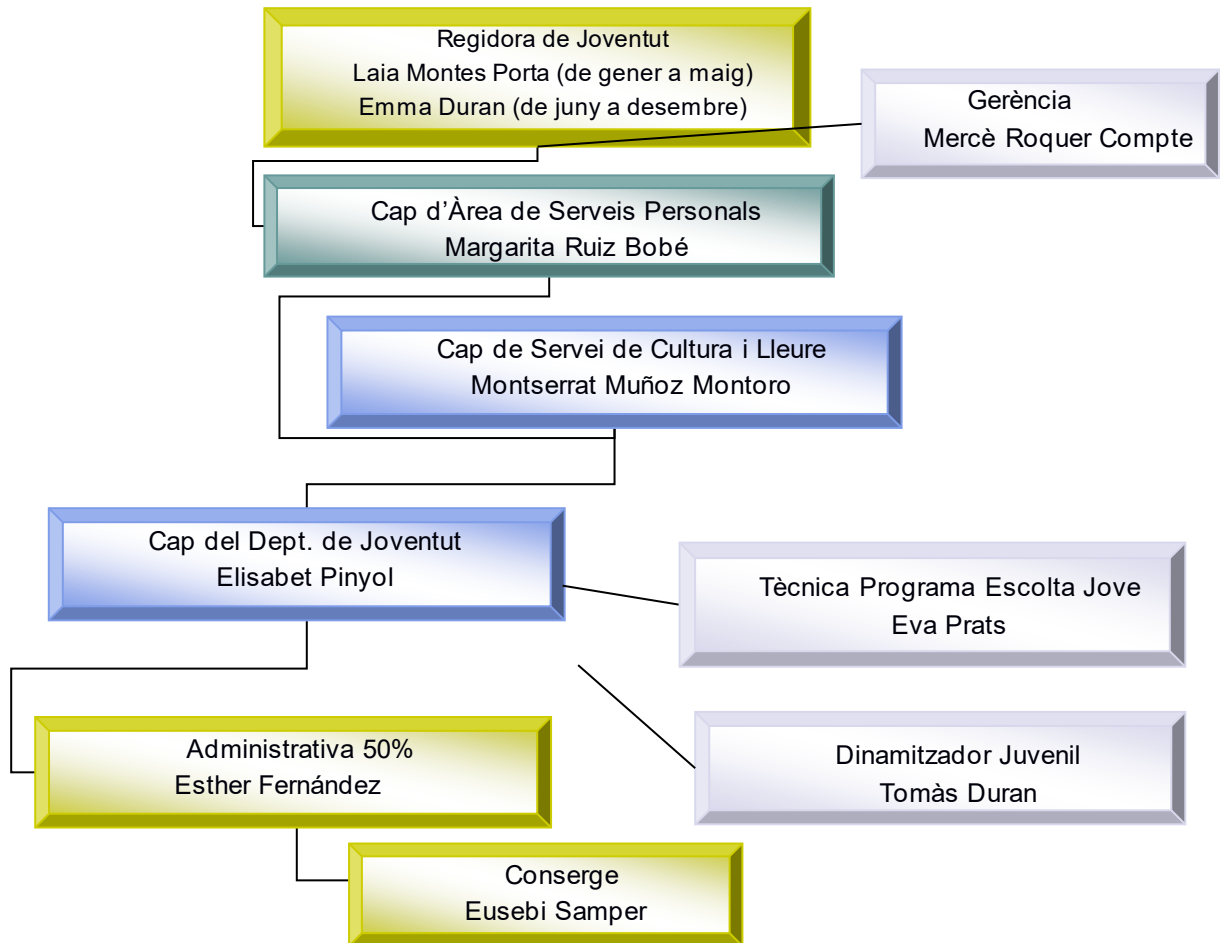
Regidora de Joventut
Laia Montes Porta (de gener a maig)
Emma Duran (de juny a desembre)

Gerència
Mercè Roquer Compte

Cap d'Àrea de Serveis Personals
Margarita Ruiz Bobé

Cap de Servei de Cultura i Lleure
Montserrat Muñoz Montoro

Cap del Dept. de Joventut
Elisabet Pinyol

Tècnica Programa Escolta Jove
Eva Prats

Dinamitzador Juvenil
Tomàs Duran

Administrativa 50%
Esther Fernández

Conserge
Eusebi Samper